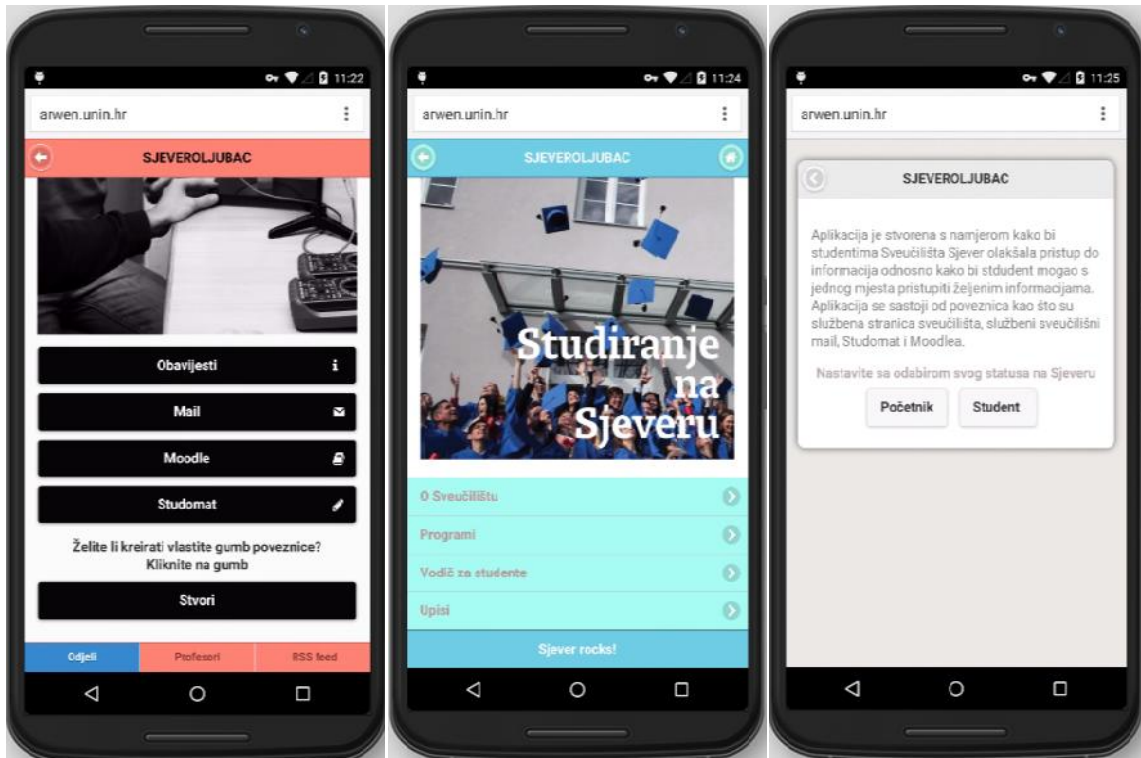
11:22

arwen.unin.hr

SJEVEROLJUBAC

Obavijesti

Mail

Moodle

Studomat

Želite li kreirati vlastite gumb poveznice? Kliknite na gumb

Stvori

Odjeli

Profesori

RSS feed

11:24

arwen.unin.hr

SJEVEROLJUBAC

Studiranje na Sjeveru

O Sveučilištu

Programi

Vodič za studente

Upisi

Sjever rocks!

11:25

arwen.unin.hr

SJEVEROLJUBAC

Aplikacija je stvorena s namjerom kako bi studentima Sveučilišta Sjever olakšala pristup do informacija odnosno kako bi student mogao s jednog mjesta pristupiti željenim informacijama. Aplikacija se sastoji od poveznica kao što su službena stranica sveučilišta, službeni sveučilišni mail, Studomat i Moodlea.

Nastavite sa odabirom svog statusa na Sjeveru

Početnik

Student